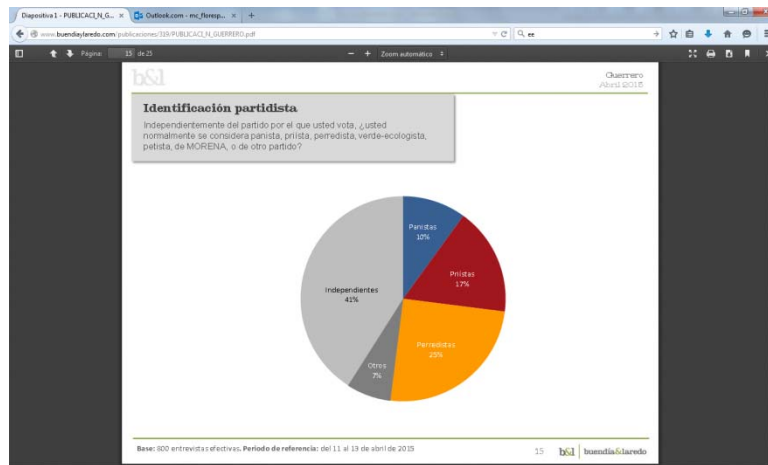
Diapositiva 1 - PUBLICACI_N_G... ×
Outlook.com - mc_floresp... ×
+
www.buendiaylaredo.com/publicaciones/319/PUBLICACI_N_GUERRERO.pdf
ee
Página: 15 de 25
Zoom automático

b&l
Guerrero
Abril 2015

Identificación partidista
Independientemente del partido por el que usted vota, ¿usted normalmente se considera panista, priista, perredista, verde-ecologista, petista, de MORENA, o de otro partido?

Panistas
10%
Priistas
17%
Perredistas
25%
Otros
7%
Independientes
41%

Base: 800 entrevistas efectivas. Periodo de referencia: del 11 al 19 de abril de 2015
15
b&l buendía&laredo